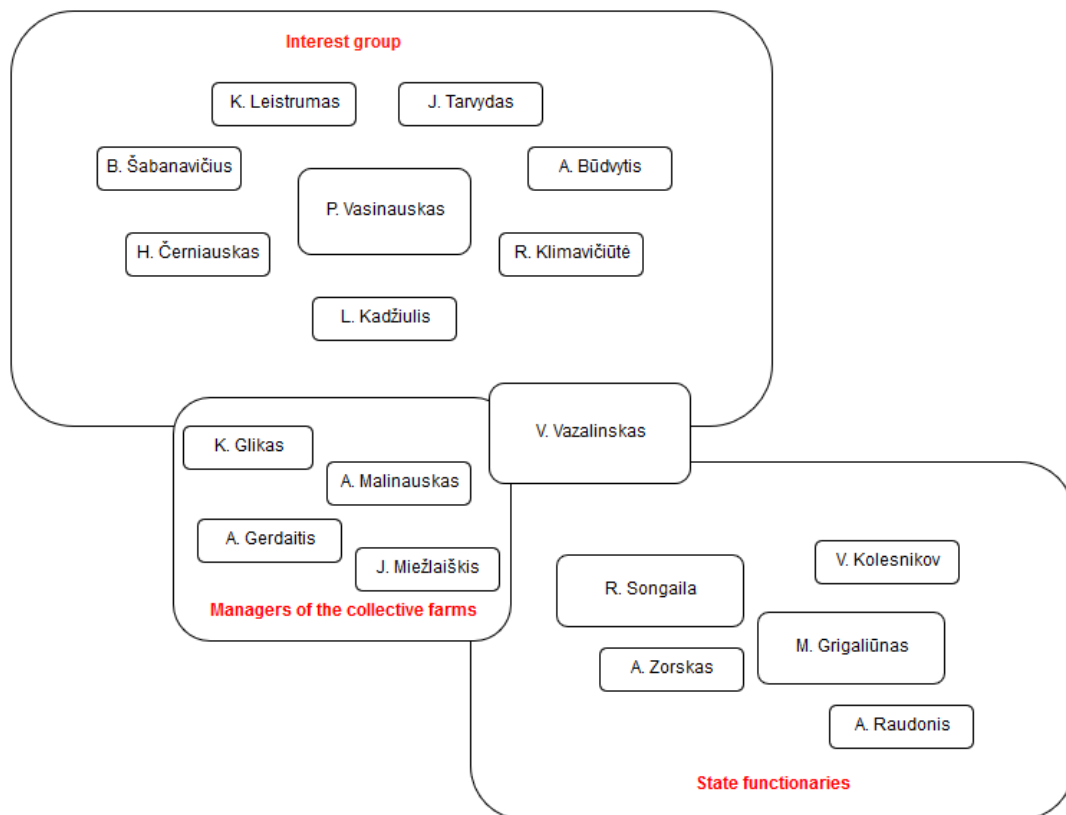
Interest group

K. Leistrumas

J. Tarvydas

B. Šabanavičius

A. Būdvytis

P. Vasinauskas

H. Černiauskas

R. Klimavičiūtė

L. Kadžiulis

V. Vazalinskas

K. Glikas

A. Malinauskas

A. Gerdaitis

J. Mieželaiškis

Managers of the collective farms

V. Kolesnikov

R. Songaila

M. Grigaliūnas

A. Zorskas

A. Raudonis

State functionaries